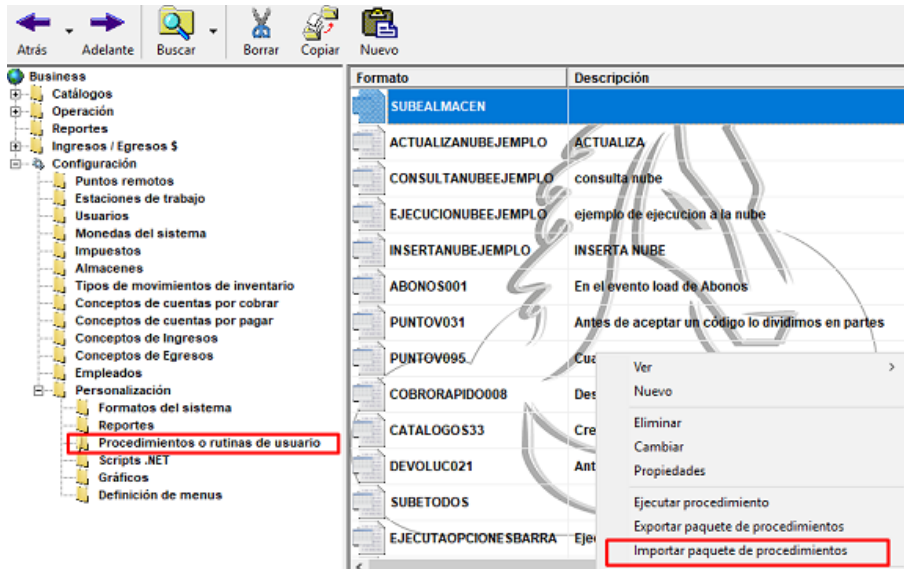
Atrás Adelante Buscar Borrar Copiar Nuevo

Business
Catálogos
Operación
Reportes
Ingresos / Egresos $
Configuración
Puntos remotos
Estaciones de trabajo
Usuarios
Monedas del sistema
Impuestos
Almacenes
Tipos de movimientos de inventario
Conceptos de cuentas por cobrar
Conceptos de cuentas por pagar
Conceptos de Ingresos
Conceptos de Egresos
Empleados
Personalización
Formatos del sistema
Reportes
Procedimientos o rutinas de usuario
Scripts .NET
Gráficos
Definición de menus

| Formato | Descripción |
|---|---|
| SUBEALMACEN | |
| ACTUALIZANUBEJEMPLO | ACTUALIZA |
| CONSULTANUBEEJEMPLO | consulta nube |
| EJECUCIONUBEEJEMPLO | ejemplo de ejecucion a la nube |
| INSERTANUBEJEMPLO | INSERTA NUBE |
| ABONOS001 | En el evento load de Abonos |
| PUNTOV031 | Antes de aceptar un código lo dividimos en partes |
| PUNTOV095 | Cua |
| COBRORAPIDO008 | Des |
| CATALOGOS33 | Cre |
| DEVOLUC021 | Ant |
| SUBETODOS | |
| EJECUTAOPCIONESBARRA | Ejec |

Ver
Nuevo
Eliminar
Cambiar
Propiedades
Ejecutar procedimiento
Exportar paquete de procedimientos
Importar paquete de procedimientos